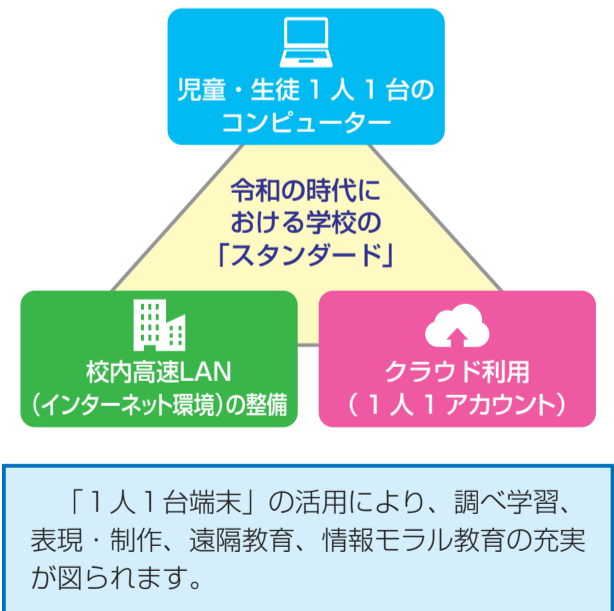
児童・生徒１人１台の
コンピューター

令和の時代に
おける学校の
「スタンダード」

校内高速LAN
（インターネット環境）の整備

クラウド利用
（１人１アカウント）

「1人1台端末」の活用により、調べ学習、表現・制作、遠隔教育、情報モラル教育の充実が図られます。